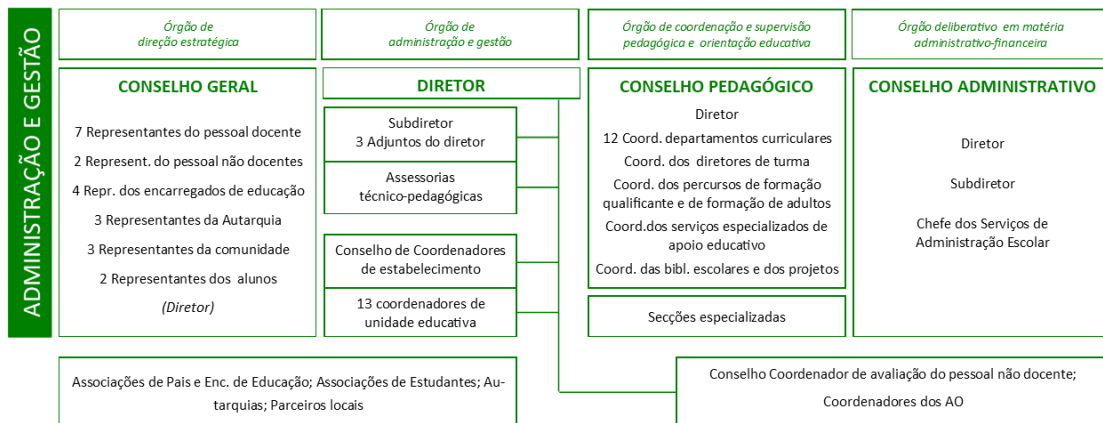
ADMINISTRAÇÃO E GESTÃO

Órgão de direção estratégica

CONSELHO GERAL

7 Representantes do pessoal docente
2 Represent. do pessoal não docentes
4 Repr. dos encarregados de educação
3 Representantes da Autarquia
3 Representantes da comunidade
2 Representantes dos alunos
(Diretor)

Órgão de administração e gestão

DIRETOR

Subdiretor
3 Adjuntos do diretor

Assessorias técnico-pedagógicas

Conselho de Coordenadores de estabelecimento

13 coordenadores de unidade educativa

Órgão de coordenação e supervisão pedagógica e orientação educativa

CONSELHO PEDAGÓGICO

Diretor
12 Coord. departamentos curriculares
Coord. dos diretores de turma
Coord. dos percursos de formação qualificante e de formação de adultos
Coord.dos serviços especializados de apoio educativo
Coord. das bibl. escolares e dos projetos

Secções especializadas

Órgão deliberativo em matéria administrativo-financeira

CONSELHO ADMINISTRATIVO

Diretor
Subdiretor
Chefe dos Serviços de Administração Escolar

Associações de Pais e Enc. de Educação; Associações de Estudantes; Autarquias; Parceiros locais

Conselho Coordenador de avaliação do pessoal não docente;
Coordenadores dos AO